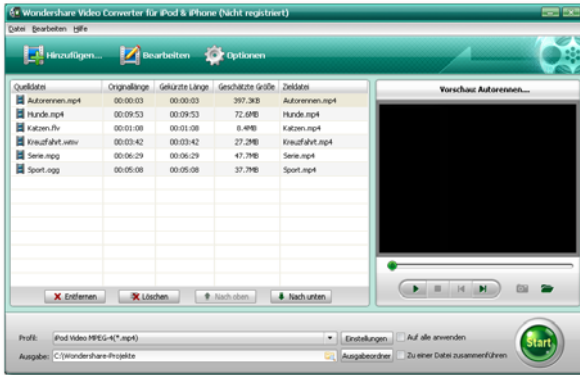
Wondershare Video Converter für iPod & iPhone (Nicht registriert)

Datei Bearbeiten Hilfe

Hinzufügen... Bearbeiten Optionen

| Quelldatei | Originallänge | Gekürzte Länge | Geschätzte Größe | Zieldatei |
|---|---|---|---|---|
| Autorennen.mp4 | 00:00:03 | 00:00:03 | 397.3KB | Autorennen.mp4 |
| Hunde.mp4 | 00:09:53 | 00:09:53 | 72.6MB | Hunde.mp4 |
| Katzen.flv | 00:01:08 | 00:01:08 | 8.4MB | Katzen.mp4 |
| Kreuzfahrt.wmv | 00:03:42 | 00:03:42 | 27.2MB | Kreuzfahrt.mp4 |
| Serie.mpg | 00:06:29 | 00:06:29 | 47.7MB | Serie.mp4 |
| Sport.ogg | 00:05:08 | 00:05:08 | 37.7MB | Sport.mp4 |

Vorschau: Autorennen...

Entfernen Löschen Nach oben Nach unten

Profil: iPod Video MPEG-4(*.mp4) Einstellungen Auf alle anwenden

Ausgabe: C:\Wondershare-Projekte Ausgabeordner Zu einer Datei zusammenführen

Start